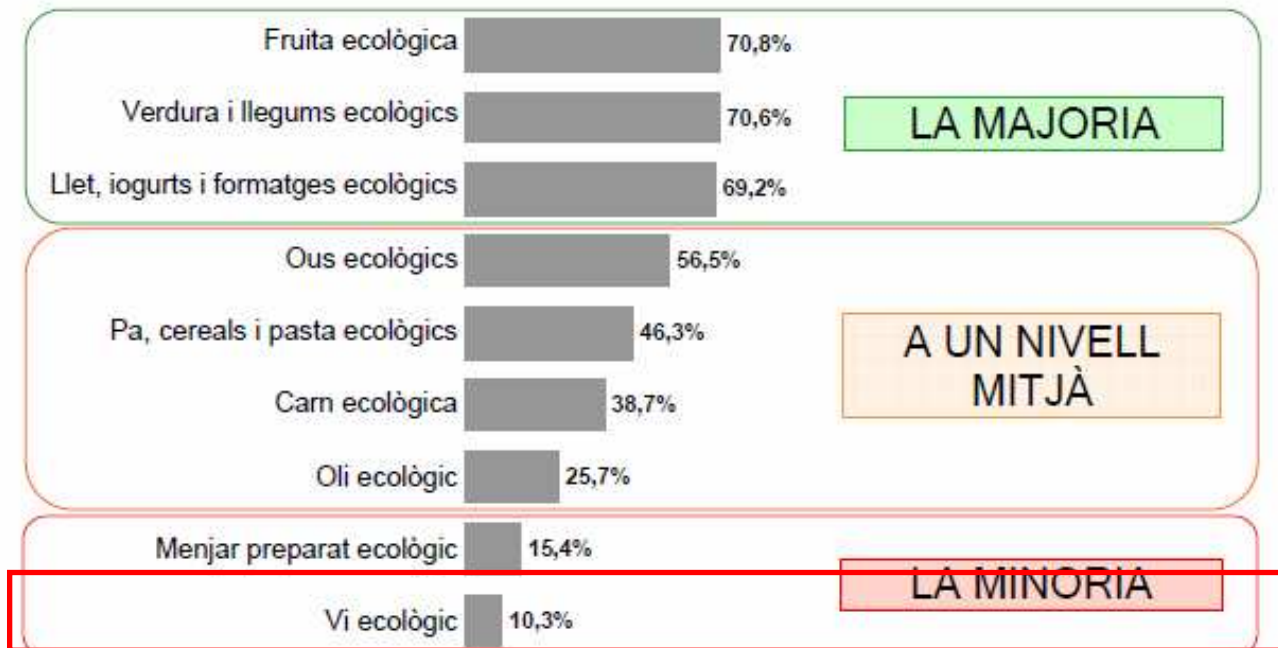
Fruita ecològica 70,8%

Verdura i llegums ecològics 70,6%

Llet, iogurts i formatges ecològics 69,2%

LA MAJORIA

Ous ecològics 56,5%

Pa, cereals i pasta ecològics 46,3%

Carn ecològica 38,7%

Oli ecològic 25,7%

A UN NIVELL MITJÀ

Menjar preparat ecològic 15,4%

Vi ecològic 10,3%

LA MINORIA